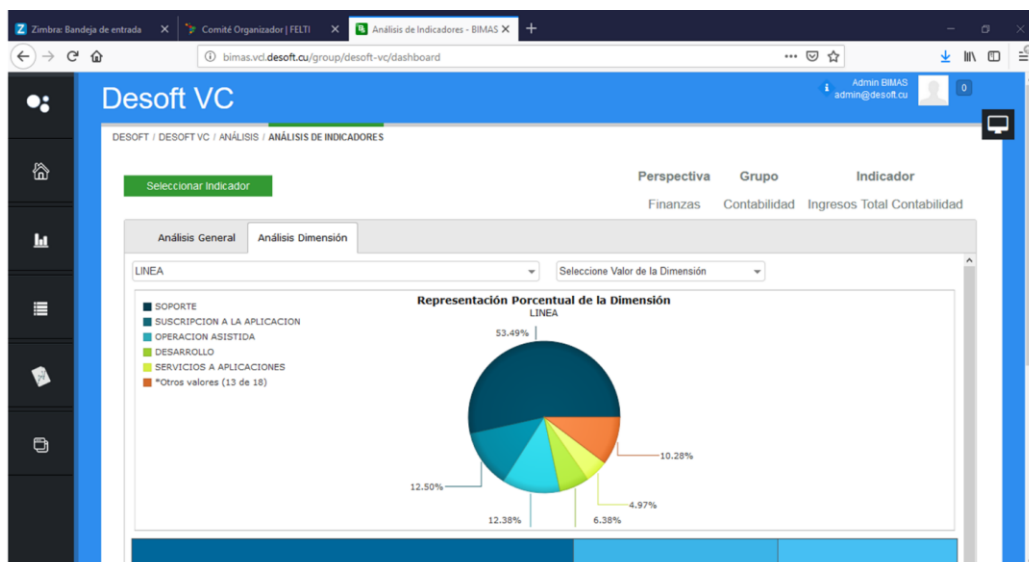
Zimbra: Bandeja de entrada
Comité Organizador | FELTI
Análisis de Indicadores - BIMAS

bimas.vcl.desoft.cu/group/desoft-vc/dashboard

Desoft VC

Admin BIMAS
admin@desoft.cu

0

DESOFT / DESOFT VC / ANÁLISIS / ANÁLISIS DE INDICADORES

Seleccionar Indicador

| Perspectiva | Grupo | Indicador |
|---|---|---|
| Finanzas | Contabilidad | Ingresos Total Contabilidad |

Análisis General
Análisis Dimensión

LINEA

Seleccione Valor de la Dimensión

Representación Porcentual de la Dimensión
LINEA

SOPORTE
SUSCRIPCION A LA APLICACION
OPERACION ASISTIDA
DESARROLLO
SERVICIOS A APLICACIONES
*Otros valores (13 de 18)

53.49%
10.28%
4.97%
6.38%
12.38%
12.50%